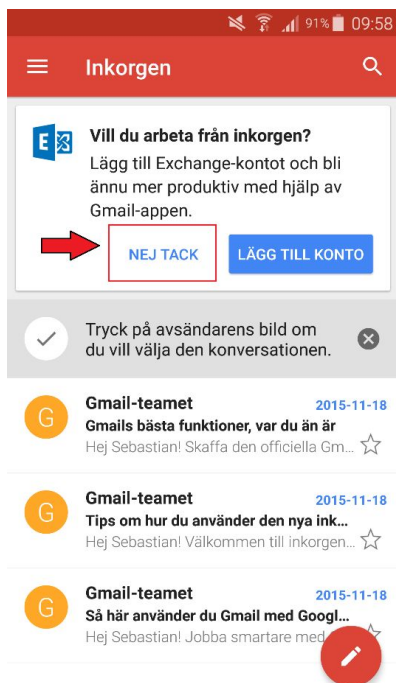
91% 09:58

Inkorgen

Vill du arbeta från inkorgen?
Lägg till Exchange-kontot och bli ännu mer produktiv med hjälp av Gmail-appen.

NEJ TACK

LÄGG TILL KONTO

Tryck på avsändarens bild om du vill välja den konversationen.

G
Gmail-teamet
2015-11-18
Gmails bästa funktioner, var du än är
Hej Sebastian! Skaffa den officiella Gm...

G
Gmail-teamet
2015-11-18
Tips om hur du använder den nya ink...
Hej Sebastian! Välkommen till inkorgen...

G
Gmail-teamet
2015-11-18
Så här använder du Gmail med Googl...
Hej Sebastian! Jobba smartare med...